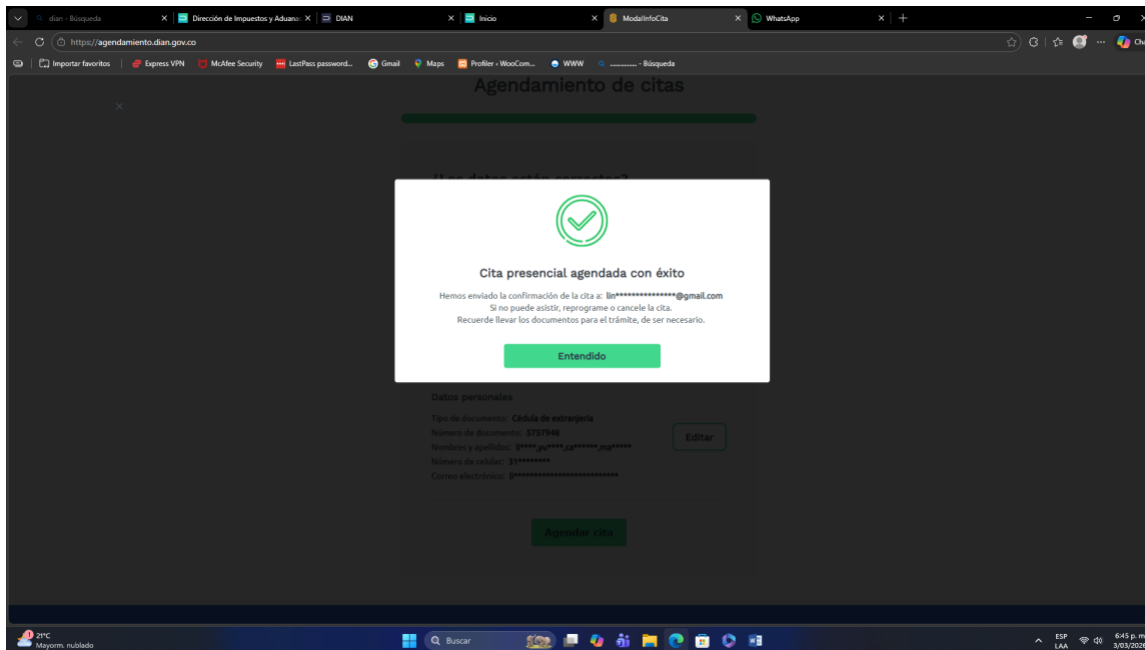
dian - Búsqueda
Dirección de Impuestos y Aduanas
DIAN
Inicio
ModalInfoCita
WhatsApp
https://agendamiento.dian.gov.co
Importar favoritos | Express VPN | McAfee Security | LastPass password... | Gmail | Maps | Profiler ‹ WooCom... | WWW | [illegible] - Búsqueda

Agendamiento de citas

¿Los datos están correctos?

Cita presencial agendada con éxito

Hemos enviado la confirmación de la cita a: lin****************@gmail.com
Si no puede asistir, reprograme o cancele la cita.
Recuerde llevar los documentos para el trámite, de ser necesario.

Entendido

Datos personales
Tipo de documento: Cédula de extranjería
Número de documento: 5757946
Nombres y apellidos: F****,yu*****,ca******,ma*****
Número de celular: 31********
Correo electrónico: li***************************

Editar

Agendar cita

21°C
Mayorm. nublado
Buscar
ESP LAA
6:45 p. m.
3/03/2026